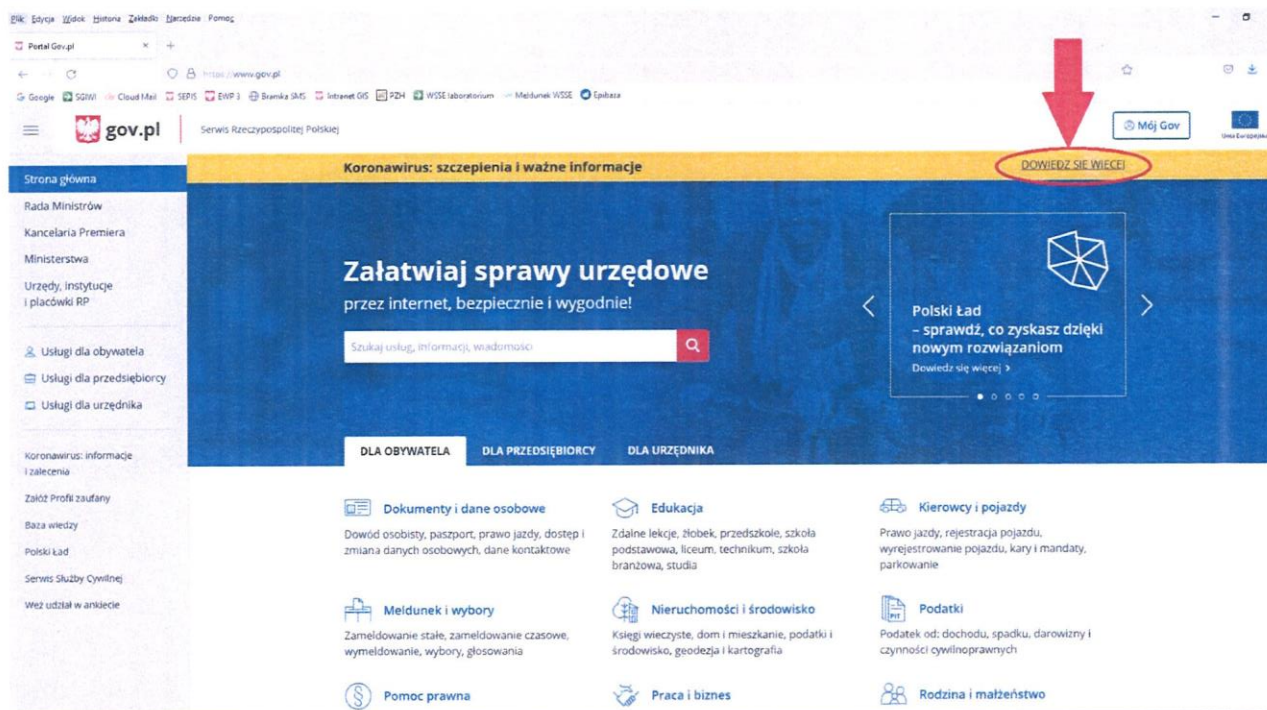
Plik Edycja Widok Historia Zakładki Narzędzia Pomoc

Portal Gov.pl

https://www.gov.pl

Google SGIWI Cloud Mail SEPIS EWP 3 Bramka SMS Intranet GIS PZH WSSE laboratorium Meldunek WSSE Epibaza

gov.pl Serwis Rzeczypospolitej Polskiej

Mój Gov

Unia Europejska

Koronawirus: szczepienia i ważne informacje

DOWIEDZ SIĘ WIĘCEJ

Strona główna
Rada Ministrów
Kancelaria Premiera
Ministerstwa
Urzędy, instytucje i placówki RP

Usługi dla obywatela
Usługi dla przedsiębiorcy
Usługi dla urzędnika

Koronawirus: informacje i zalecenia
Załóż Profil zaufany
Baza wiedzy
Polski Ład
Serwis Służby Cywilnej
Weź udział w ankiecie

Załatwiaj sprawy urzędowe
przez internet, bezpiecznie i wygodnie!

Szukaj usług, informacji, wiadomości

Polski Ład
– sprawdź, co zyskasz dzięki nowym rozwiązaniom
Dowiedz się więcej >

DLA OBYWATELA DLA PRZEDSIĘBIORCY DLA URZĘDNIKA

Dokumenty i dane osobowe
Dowód osobisty, paszport, prawo jazdy, dostęp i zmiana danych osobowych, dane kontaktowe

Edukacja
Zdalne lekcje, żłobek, przedszkole, szkoła podstawowa, liceum, technikum, szkoła branżowa, studia

Kierowcy i pojazdy
Prawo jazdy, rejestracja pojazdu, wyrejestrowanie pojazdu, kary i mandaty, parkowanie

Meldunek i wybory
Zameldowanie stałe, zameldowanie czasowe, wymeldowanie, wybory, głosowania

Nieruchomości i środowisko
Księgi wieczyste, dom i mieszkanie, podatki i środowisko, geodezja i kartografia

Podatki
Podatek od: dochodu, spadku, darowizny i czynności cywilnoprawnych

Pomoc prawna

Praca i biznes

Rodzina i małżeństwo